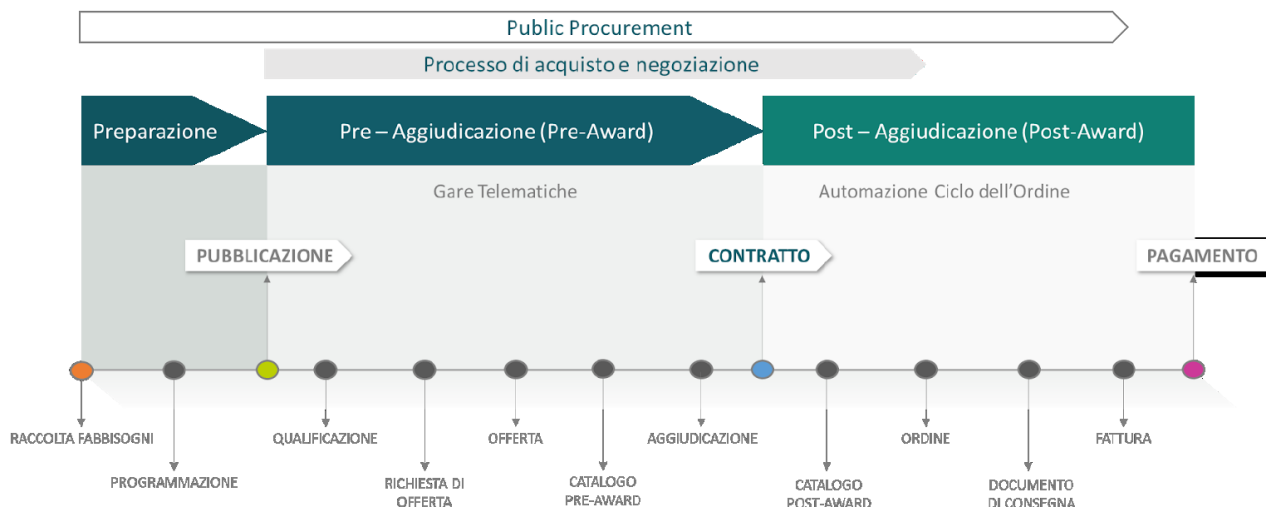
Public Procurement

Processo di acquisto e negoziazione

Preparazione

Pre – Aggiudicazione (Pre-Award)

Post – Aggiudicazione (Post-Award)

Gare Telematiche

Automazione Ciclo dell'Ordine

PUBBLICAZIONE

CONTRATTO

PAGAMENTO

RACCOLTA FABBISOGNI

PROGRAMMAZIONE

QUALIFICAZIONE

RICHIESTA DI OFFERTA

OFFERTA

CATALOGO PRE-AWARD

AGGIUDICAZIONE

CATALOGO POST-AWARD

ORDINE

DOCUMENTO DI CONSEGNA

FATTURA